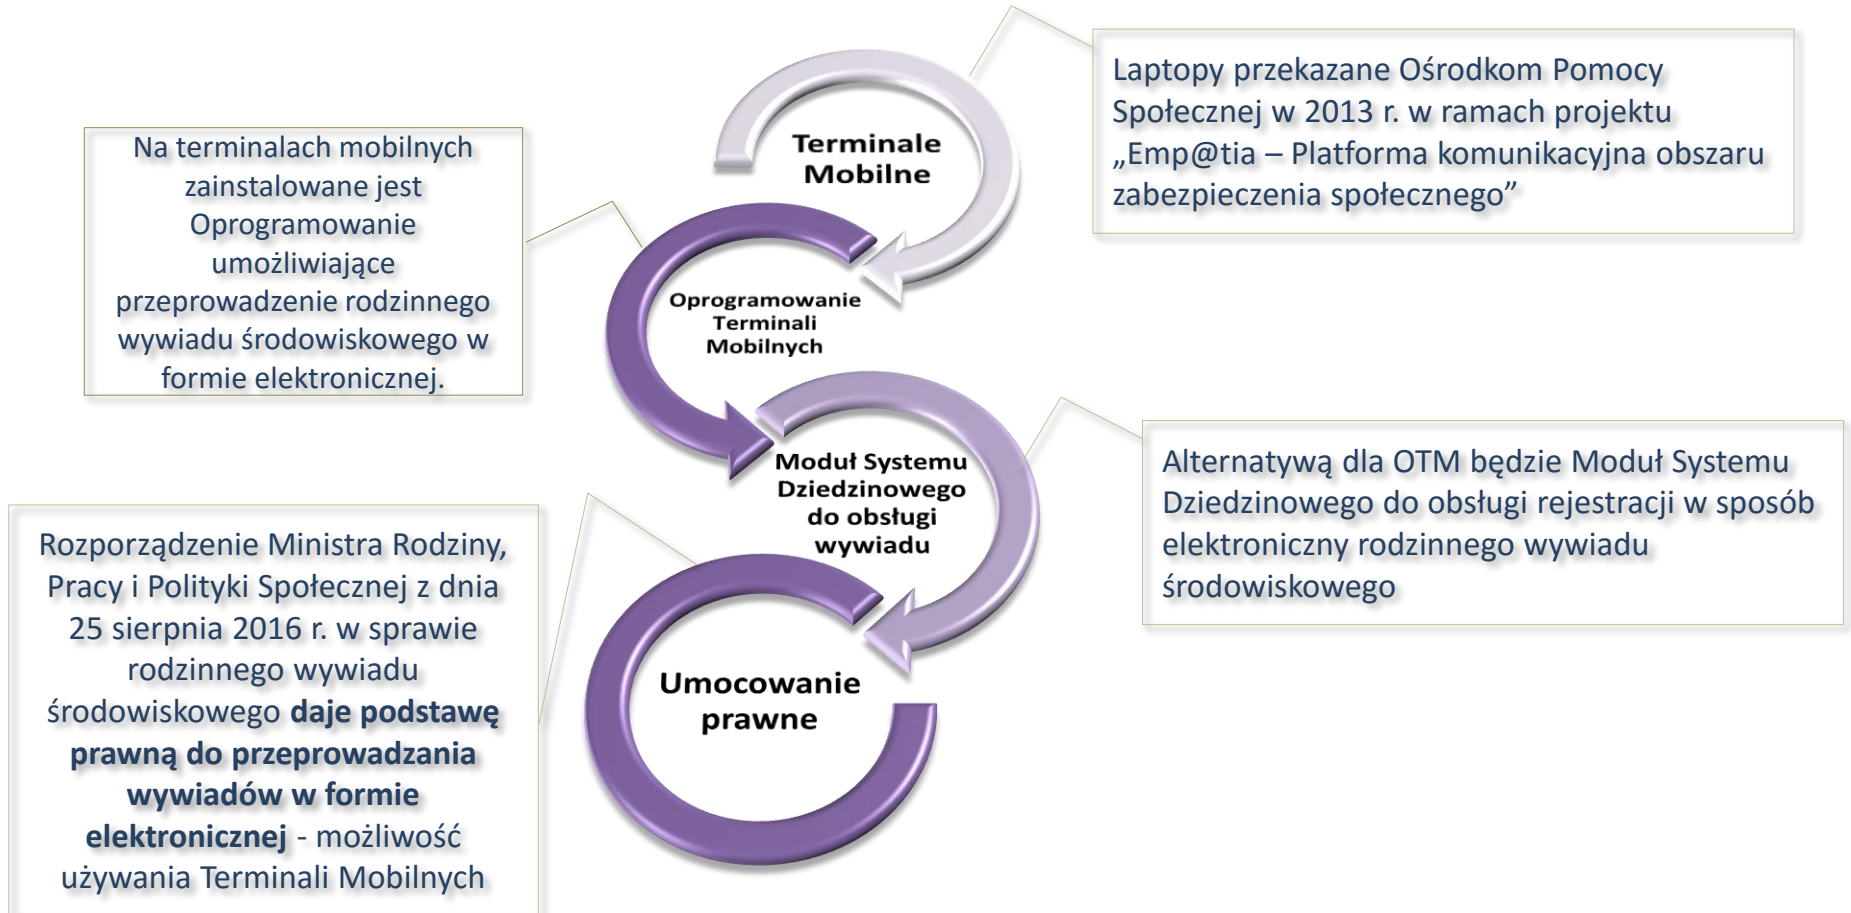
Terminale Mobilne

Laptopy przekazane Ośrodkom Pomocy Społecznej w 2013 r. w ramach projektu „Emp@tia – Platforma komunikacyjna obszaru zabezpieczenia społecznego”

Na terminalach mobilnych zainstalowane jest Oprogramowanie umożliwiające przeprowadzenie rodzinnego wywiadu środowiskowego w formie elektronicznej.

Oprogramowanie Terminali Mobilnych

Moduł Systemu Dziedzinowego do obsługi wywiadu

Alternatywą dla OTM będzie Moduł Systemu Dziedzinowego do obsługi rejestracji w sposób elektroniczny rodzinnego wywiadu środowiskowego

Rozporządzenie Ministra Rodziny, Pracy i Polityki Społecznej z dnia 25 sierpnia 2016 r. w sprawie rodzinnego wywiadu środowiskowego **daje podstawę prawną do przeprowadzania wywiadów w formie elektronicznej** - możliwość używania Terminali Mobilnych

Umocowanie prawne